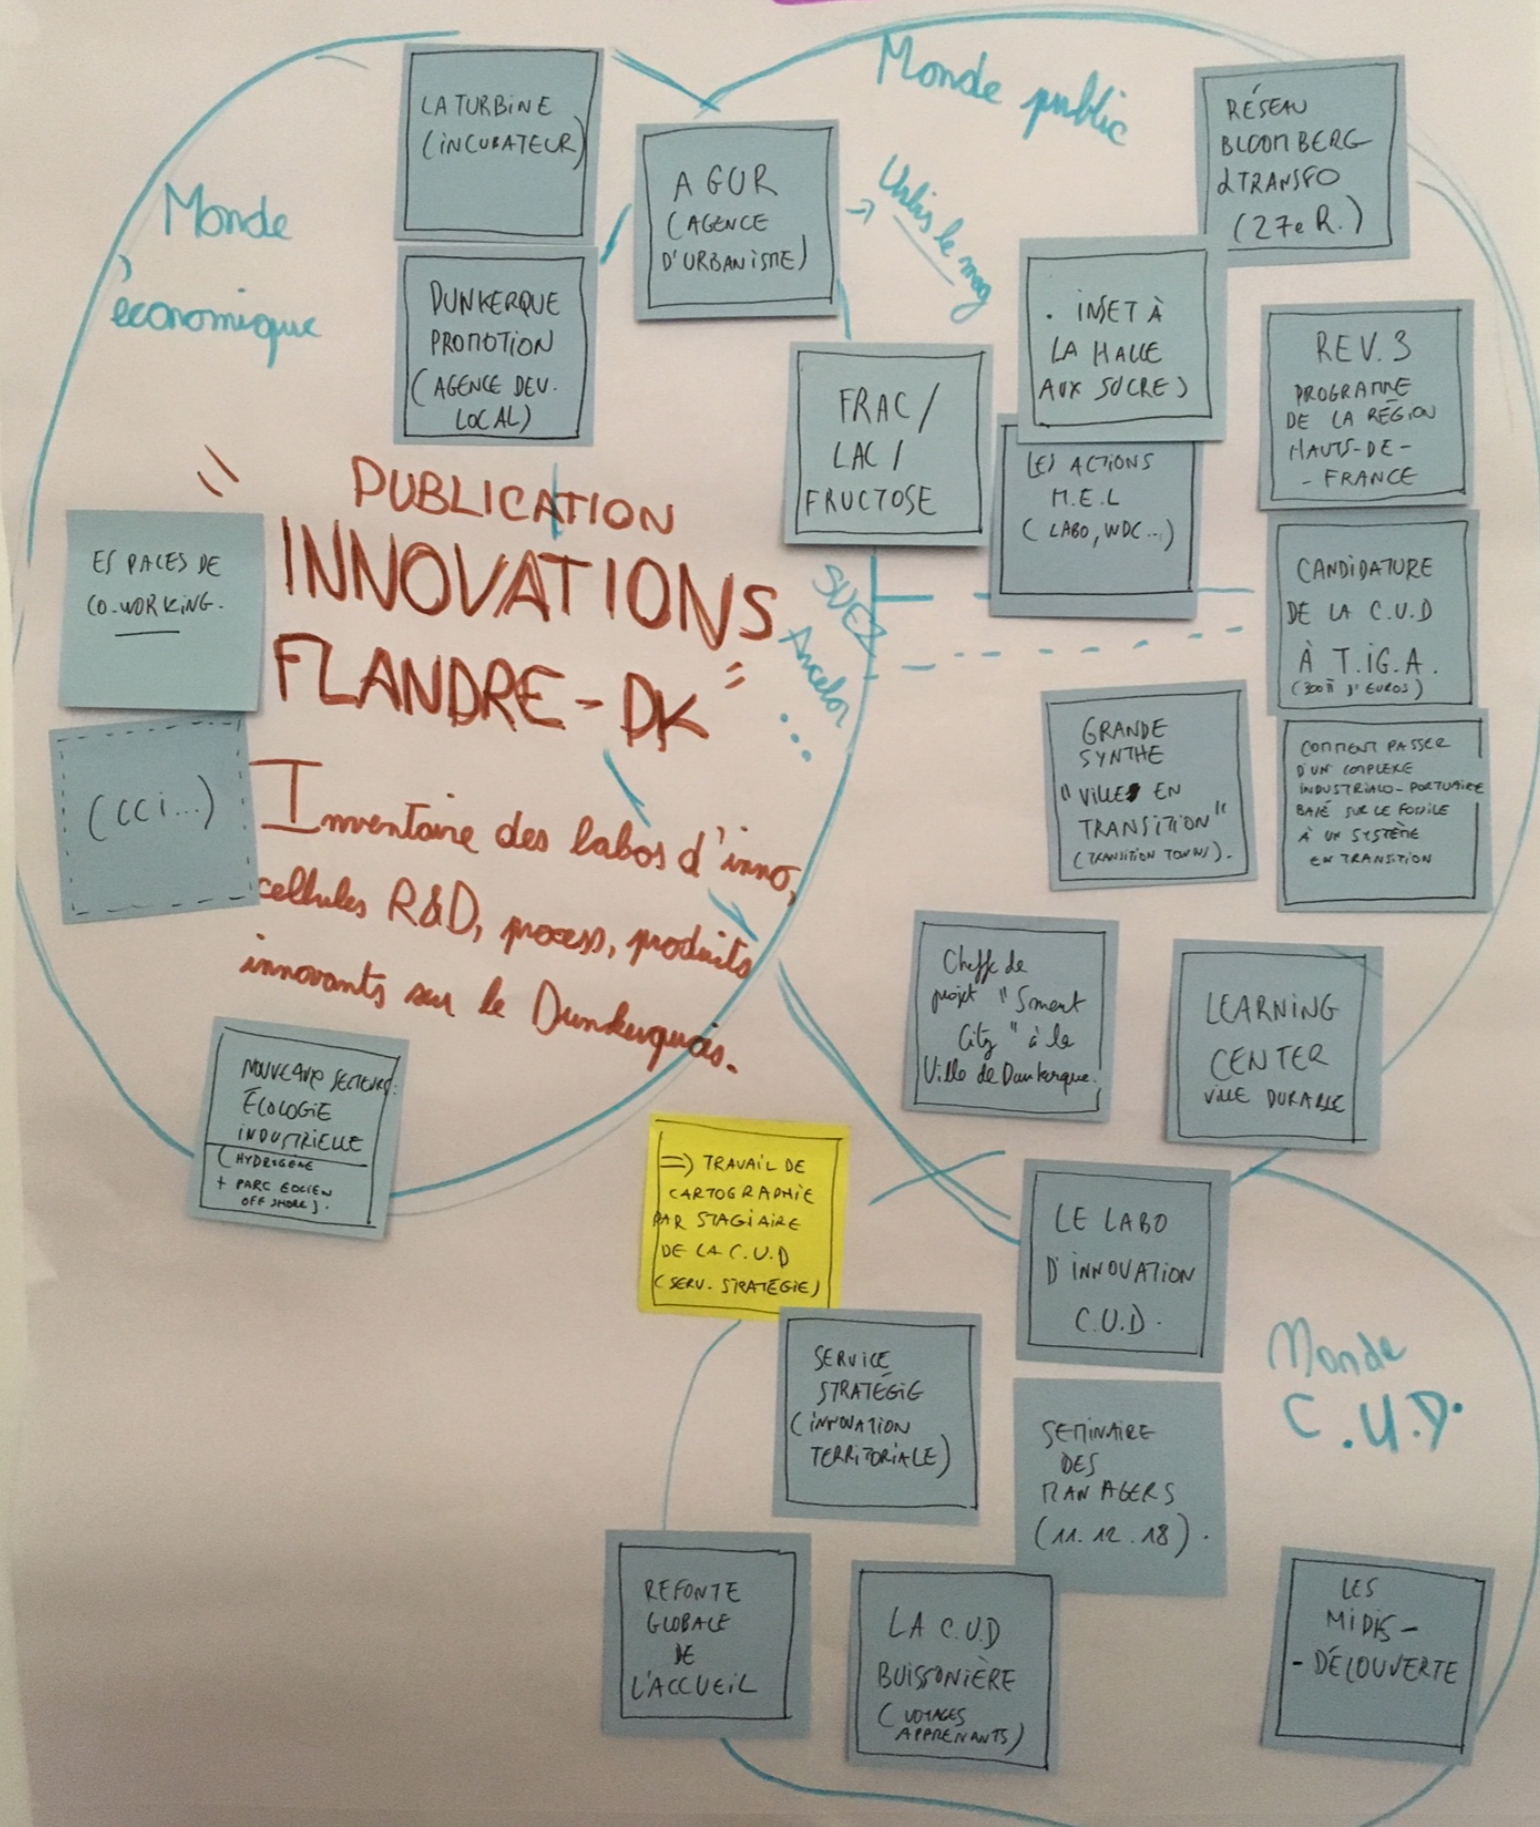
Monde public

Monde économique

LA TURBINE (INCUBATEUR)

AGUR (AGENCE D'URBANISME)

Utilis le mag

RÉSEAU BLOOMBERG d TRANSFO (27e R.)

DUNKERQUE PROMOTION (AGENCE DEV. LOCAL)

. INSET À LA HALLE AUX SUCRE)

REV. 3 PROGRAMME DE LA RÉGION HAUTS-DE-FRANCE

FRAC / LAC / FRUCTOSE

LES ACTIONS M.E.L (LABO, WDC...)

PUBLICATION

INNOVATIONS FLANDRE - DK

ESPACES DE CO-WORKING.

SUEZ

Arcelor

CANDIDATURE DE LA C.U.D À T.I.G.A. (300 M d'EUROS)

(CCI...)

Inventaire des labos d'inno, cellules R&D, process, produits innovants sur le Dunkerquois.

GRANDE SYNTHE "VILLE EN TRANSITION" (TRANSITION TOWNS).

COMMENT PASSER D'UN COMPLEXE INDUSTRIALO-PORTUAIRE BASÉ SUR LE FOSSILE À UN SYSTÈME EN TRANSITION

NOUVEAUX SECTEURS: ÉCOLOGIE INDUSTRIELLE (HYDROGÈNE + PARC EOLIEN OFF SHORE).

Cheffe de projet "Smart City" à la Ville de Dunkerque.

LEARNING CENTER VILLE DURABLE

=) TRAVAIL DE CARTOGRAPHIE PAR STAGIAIRE DE LA C.U.D (SERV. STRATÉGIE)

LE LABO D'INNOVATION C.U.D.

Monde C.U.D.

SERVICE STRATÉGIE (INNOVATION TERRITORIALE)

SÉMINAIRE DES MANAGERS (11.12.18).

REFONTE GLOBALE DE L'ACCUEIL

LA C.U.D BUISSONIÈRE (VOYAGES APPRENANTS)

LES MIDIS - DÉCOUVERTE